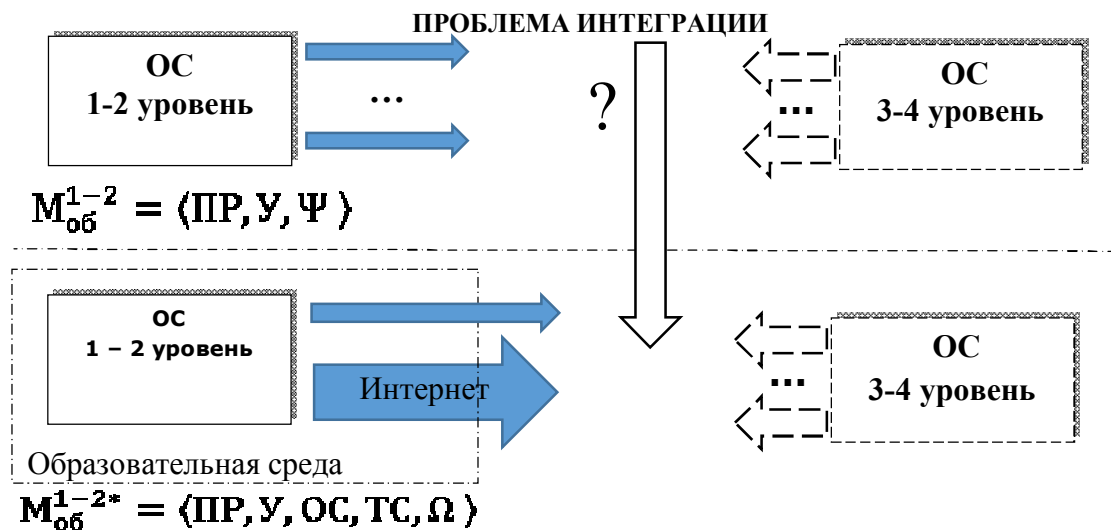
ПРОБЛЕМА ИНТЕГРАЦИИ

ОС
1-2 уровень

...

?

ОС
3-4 уровень

...

$М_{об}^{1-2} = \langle ПР, У, \Psi \rangle$

ОС
1 – 2 уровень

Интернет

ОС
3-4 уровень

...

Образовательная среда

$М_{об}^{1-2*} = \langle ПР, У, ОС, ТС, \Omega \rangle$